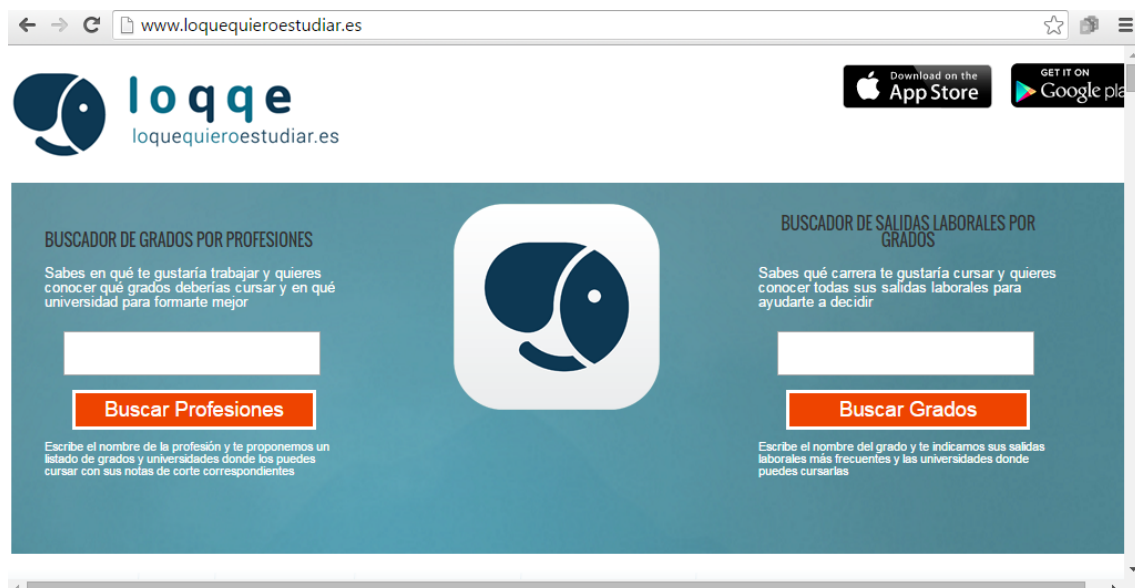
www.loquequieroestudiar.es

loqqe
loquequieroestudiar.es

Download on the App Store

GET IT ON Google pla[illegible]

BUSCADOR DE GRADOS POR PROFESIONES

Sabes en qué te gustaría trabajar y quieres conocer qué grados deberías cursar y en qué universidad para formarte mejor

Buscar Profesiones

Escribe el nombre de la profesión y te proponemos un listado de grados y universidades donde los puedes cursar con sus notas de corte correspondientes

BUSCADOR DE SALIDAS LABORALES POR GRADOS

Sabes qué carrera te gustaría cursar y quieres conocer todas sus salidas laborales para ayudarte a decidir

Buscar Grados

Escribe el nombre del grado y te indicamos sus salidas laborales más frecuentes y las universidades donde puedes cursarlas